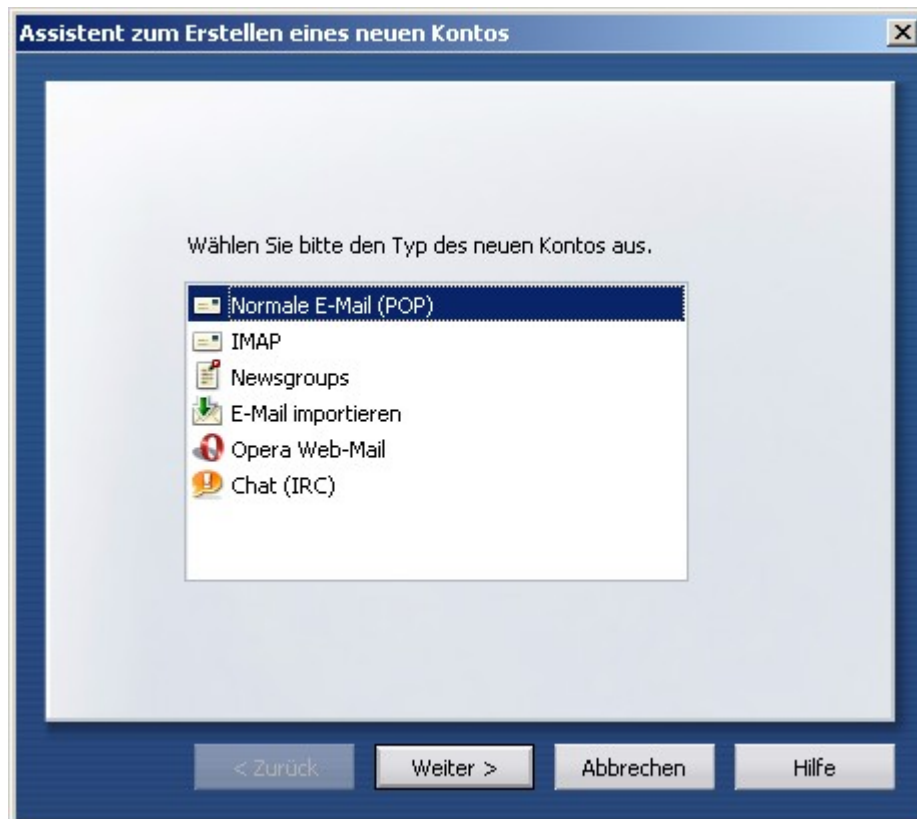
Assistent zum Erstellen eines neuen Kontos

Wählen Sie bitte den Typ des neuen Kontos aus.

Normale E-Mail (POP)
IMAP
Newsgroups
E-Mail importieren
Opera Web-Mail
Chat (IRC)

< Zurück
Weiter >
Abbrechen
Hilfe